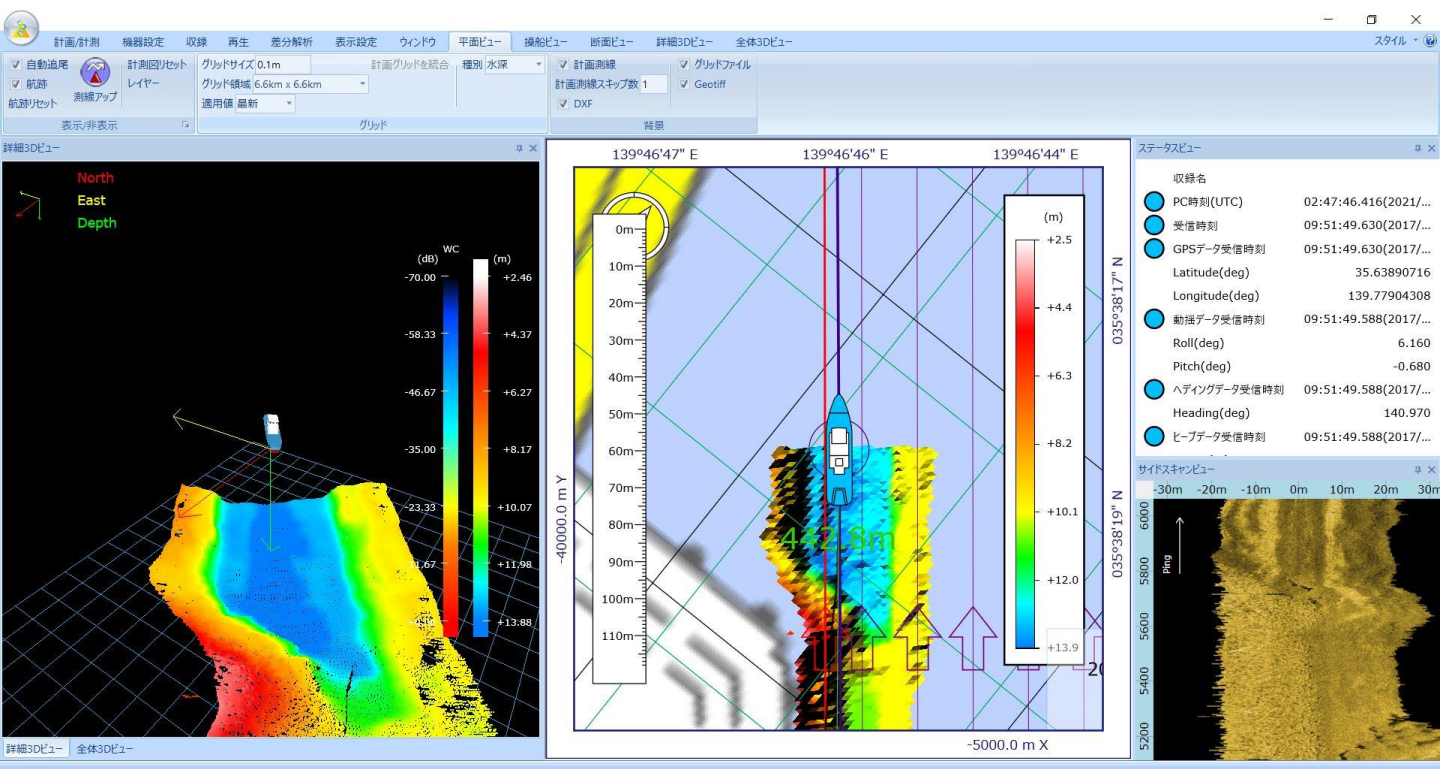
計画/計測 機器設定 収録 再生 差分解析 表示設定 ウィンドウ 平面ビュー 操船ビュー 断面ビュー 詳細3Dビュー 全体3Dビュー

スタイル

自動追尾
航跡
航跡リセット
測線アップ
計測図リセット
レイヤー
表示/非表示

グリッドサイズ 0.1m
グリッド領域 6.6km x 6.6km
適用値 最新
計画グリッドを統合
種別 水深
グリッド

計画測線
計画測線スキップ数 1
DXF
グリッドファイル
Geotiff
背景

詳細3Dビュー

North
East
Depth

(dB) WC (m)
-70.00 +2.46
-58.33 +4.37
-46.67 +6.27
-35.00 +8.17
-23.33 +10.07
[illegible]1.67 +11.98
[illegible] +13.88

139°46'47" E 139°46'46" E 139°46'44" E

0m
10m
20m
30m
40m
50m
60m
70m
80m
90m
100m
110m

(m)
+2.5
+4.4
+6.3
+8.2
+10.1
+12.0
+13.9

442.8m

-40000.0 m Y
035°38'17" N
035°38'19" N
-5000.0 m X
20

ステータスビュー

収録名
PC時刻(UTC) 02:47:46.416(2021/...
受信時刻 09:51:49.630(2017/...
GPSデータ受信時刻 09:51:49.630(2017/...
Latitude(deg) 35.63890716
Longitude(deg) 139.77904308
動揺データ受信時刻 09:51:49.588(2017/...
Roll(deg) 6.160
Pitch(deg) -0.680
ヘディングデータ受信時刻 09:51:49.588(2017/...
Heading(deg) 140.970
ヒーブデータ受信時刻 09:51:49.588(2017/...

サイドスキャンビュー

-30m -20m -10m 0m 10m 20m 30m
Ping
6000
5800
5600
5400
5200

詳細3Dビュー 全体3Dビュー